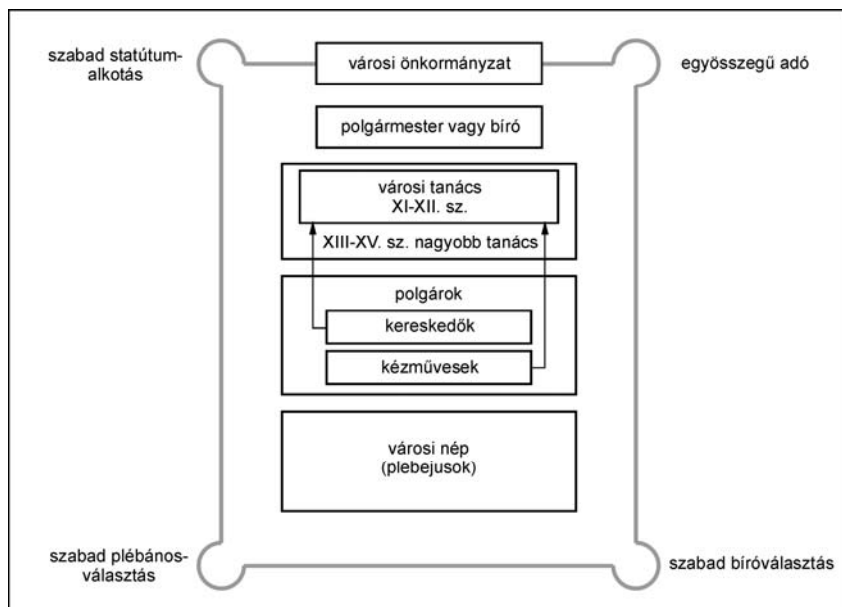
szabad statútumalkotás

városi önkormányzat

egyösszegű adó

polgármester vagy bíró

városi tanács
XI-XII. sz.

XIII-XV. sz. nagyobb tanács

polgárok

kereskedők

kézművesek

városi nép
(plebejusok)

szabad plébánosválasztás

szabad bíróválasztás